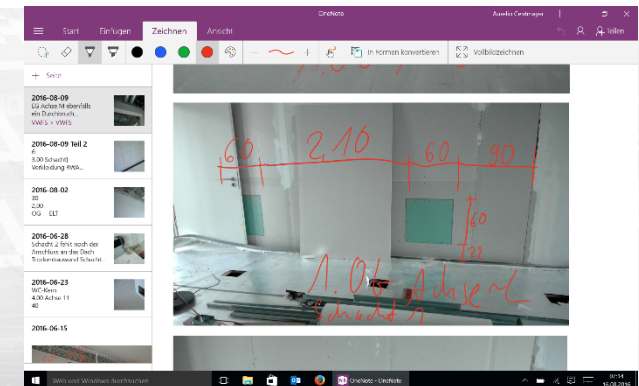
OneNote

Aurelia Gestmayer

Teilen

Start

Einfügen

Zeichnen

Ansicht

In Formen konvertieren

Vollbildzeichnen

+ Seite

2016-08-09
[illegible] Achse M oberhalb ein Durchbruch...
VWFS + VWIS

2016-08-09 Teil 2
6
3.00 Schacht
Verkleidung RWA...

2016-08-02
30
2.00
OG ELT

2016-06-28
Schacht 4 fehlt noch der Anschluss an das Dach
Trockenbauwand Schacht...

2016-06-23
WC-Kern
4.00 Achse 11
40

2016-06-15

60

2,10

60

30

60

22

1.04 Achse 7

Schacht 7

Web und Windows durchsuchen

OneNote - OneNote

09:14
16.08.2016